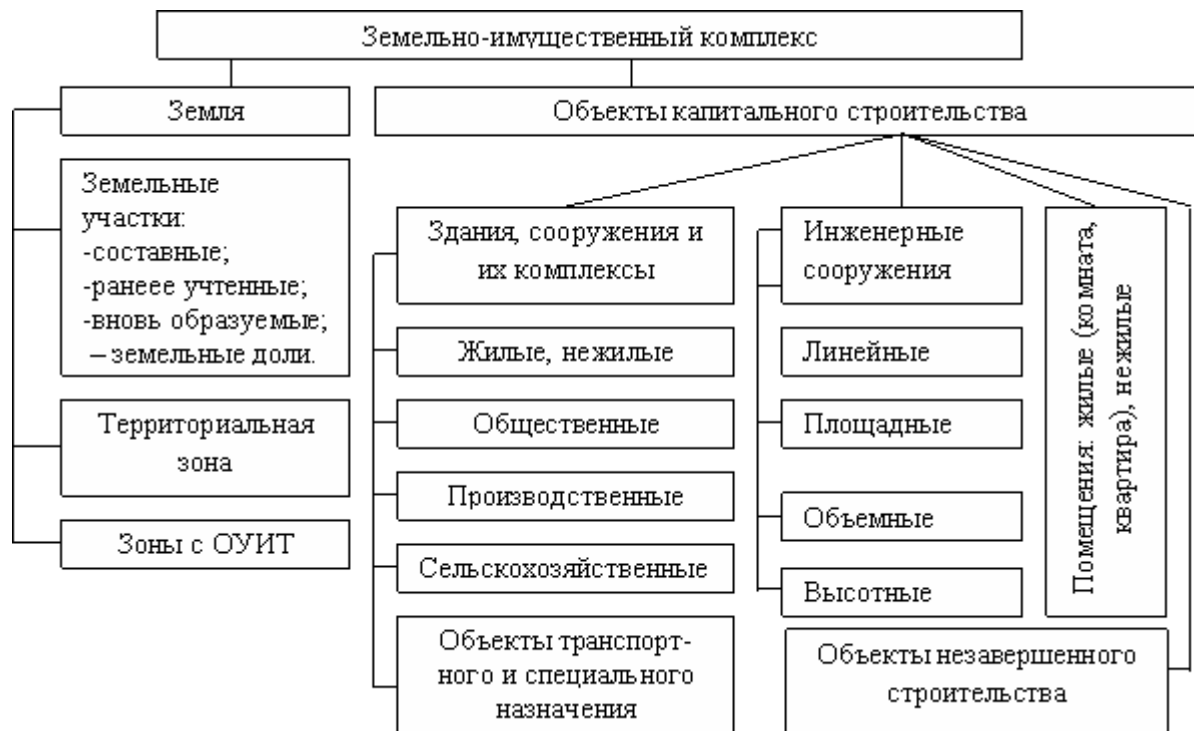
Земельно-имущественный комплекс

Земля

Земельные участки:
-составные;
-ранеее учтенные;
-вновь образуемые;
– земельные доли.

Территориальная зона

Зоны с ОУИТ

Объекты капитального строительства

Здания, сооружения и их комплексы

Жилые, нежилые

Общественные

Производственные

Сельскохозяйственные

Объекты транспортного и специального назначения

Инженерные сооружения

Линейные

Площадные

Объемные

Высотные

Помещения: жилые (комната, квартира), нежилые

Объекты незавершенного строительства